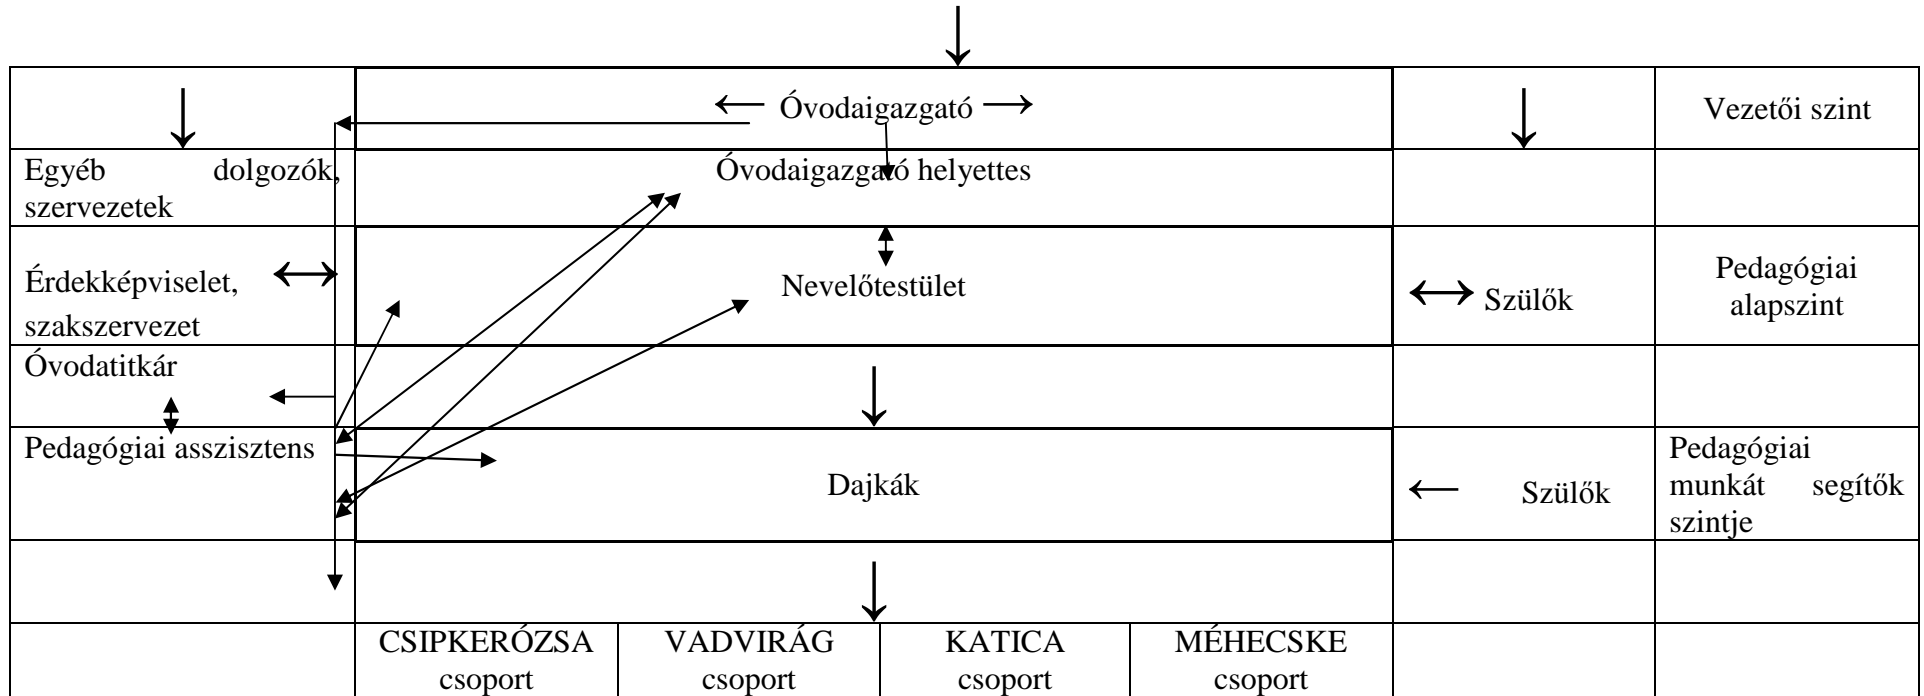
Óvodaigazgató

Vezetői szint

Egyéb dolgozók, szervezetek

Óvodaigazgató helyettes

Érdekképviselet, szakszervezet

Nevelőtestület

Szülők

Pedagógiai alapszint

Óvodatitkár

Pedagógiai asszisztens

Dajkák

Szülők

Pedagógiai munkát segítők szintje

| CSIPKERÓZSA csoport | VADVIRÁG csoport | KATICA csoport | MÉHECSKE csoport |
|---|---|---|---|